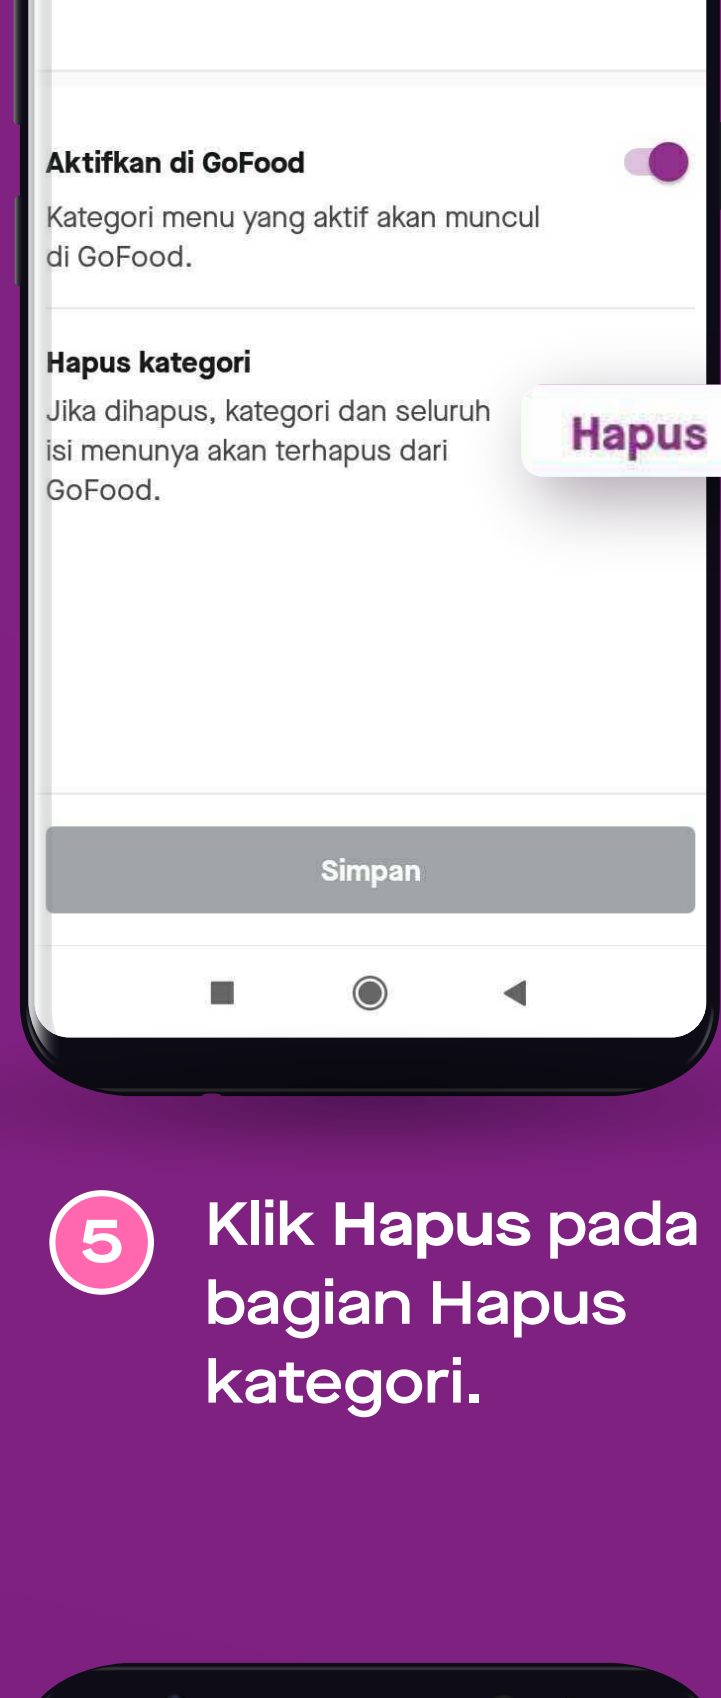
Aktifkan di GoFood

Kategori menu yang aktif akan muncul di GoFood.

Hapus kategori

Jika dihapus, kategori dan seluruh isi menunya akan terhapus dari GoFood.

Hapus

Simpan

5

Klik Hapus pada bagian Hapus kategori.